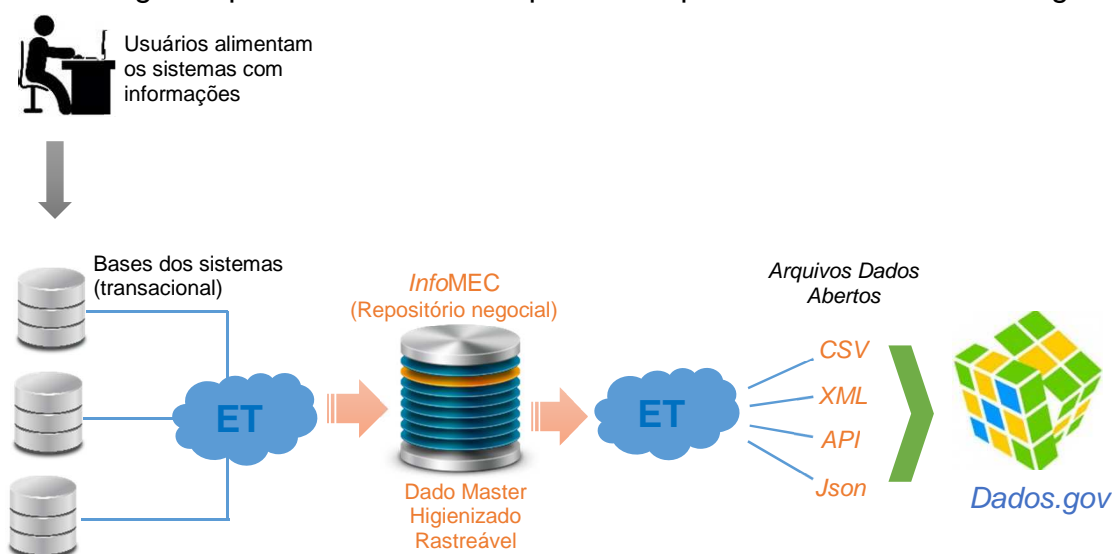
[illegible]

Usuários alimentam os sistemas com informações

Bases dos sistemas (transacional)

ET

*Info*MEC
(Repositório negocial)

Dado Master
Higienizado
Rastreável

ET

*Arquivos Dados Abertos*

*CSV*
*XML*
*API*
*Json*

*Dados.gov*